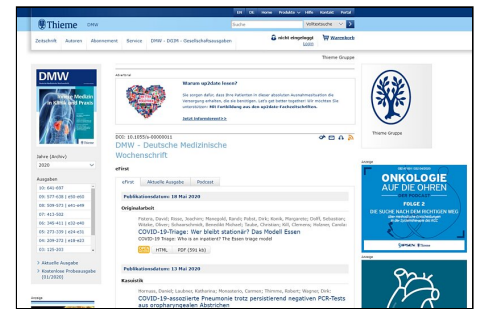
DE EN Home Produkte Hilfe Kontakt Portal

Thieme DMW

Suche Volltextsuche

Zeitschrift Autoren Abonnement Service DMW - DGIM - Gesellschaftsausgaben

nicht eingeloggt Login

Warenkorb

Thieme Gruppe

DMW
Deutsche Medizinische Wochenschrift

Jahre (Archiv)
2020

Ausgaben
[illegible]

› Aktuelle Ausgabe
› Kostenlose Probeausgabe (01/2020)

Anzeige

Advertorial

Warum up2date lesen?

Sie zeigen dafür, dass Ihre Patienten in dieser absoluten Ausnahmesituation die Versorgung erhalten, die sie benötigen. Let's get better together! Wir möchten Sie unterstützen: Mit Fortbildung aus den up2date-Fachzeitschriften.

Jetzt informieren!

DOI: 10.1055/s-00000011

DMW - Deutsche Medizinische Wochenschrift

eFirst

eFirst Aktuelle Ausgabe Podcast

Publikationsdatum: 18 Mai 2020

Originalarbeit

Fistera, David; Risse, Joachim; Manegold, Randy Pabst, Dirk; Konik, Margarete; Dolff, Sebastian; Witzke, Oliver; Schaarschmidt, Benedikt Michael; Taube, Christian; Hill, Clemens; Holzner, Carola

COVID-19-Triage: Wer bleibt stationär? Das Modell Essen

COVID-19 Triage: Who is an inpatient? The Essen triage model

HTML PDF (391 kb)

Publikationsdatum: 13 Mai 2020

Kasuistik

Harnaus, Daniel; Laubner, Katharina; Monastero, Carmen; Thimme, Robert; Wagner, Dirk

COVID-19-assoziierte Pneumonie trotz persistierend negativen PCR-Tests aus oropharyngealen Abstrichen

Thieme Gruppe

Anzeige

PODCAST
ONKOLOGIE
AUF DIE OHREN

FOLGE 2
DIE SUCHE NACH DEM RICHTIGEN WEG

Anzeige